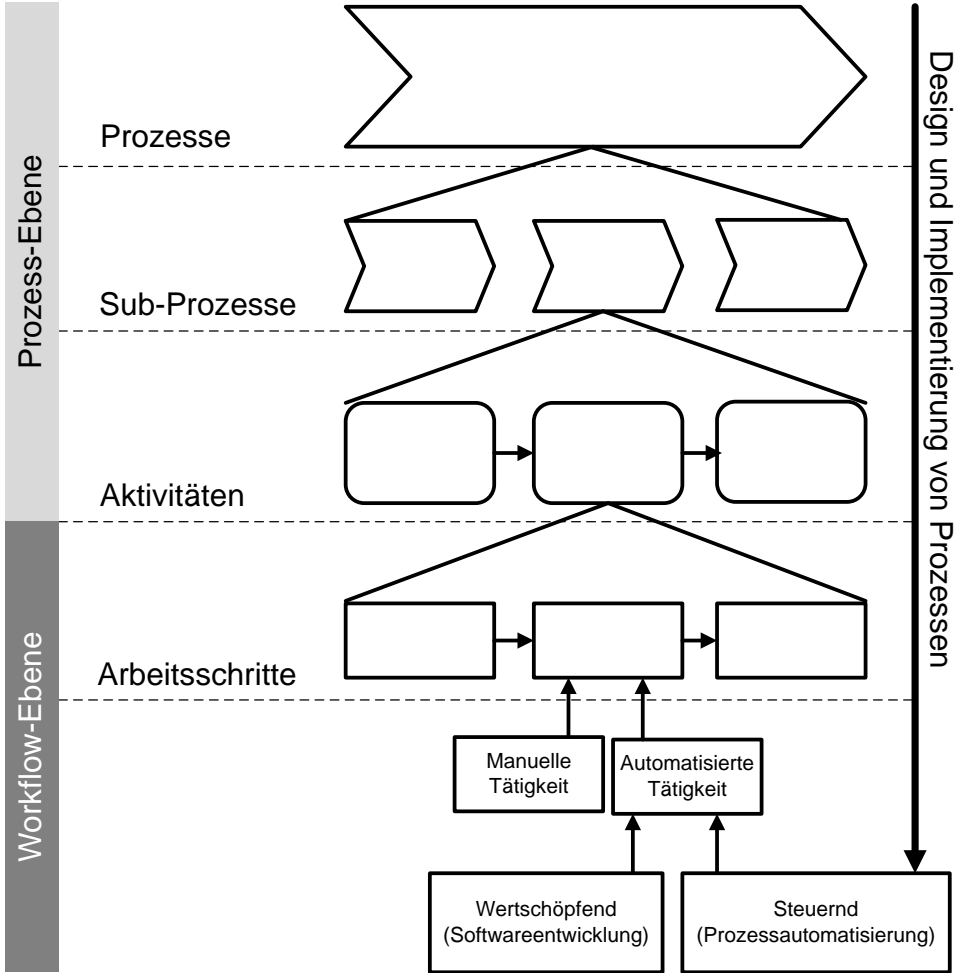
Prozess-Ebene

Workflow-Ebene

Prozesse

Sub-Prozesse

Aktivitäten

Arbeitsschritte

Manuelle Tätigkeit

Automatisierte Tätigkeit

Wertschöpfend (Softwareentwicklung)

Steuernd (Prozessautomatisierung)

Design und Implementierung von Prozessen